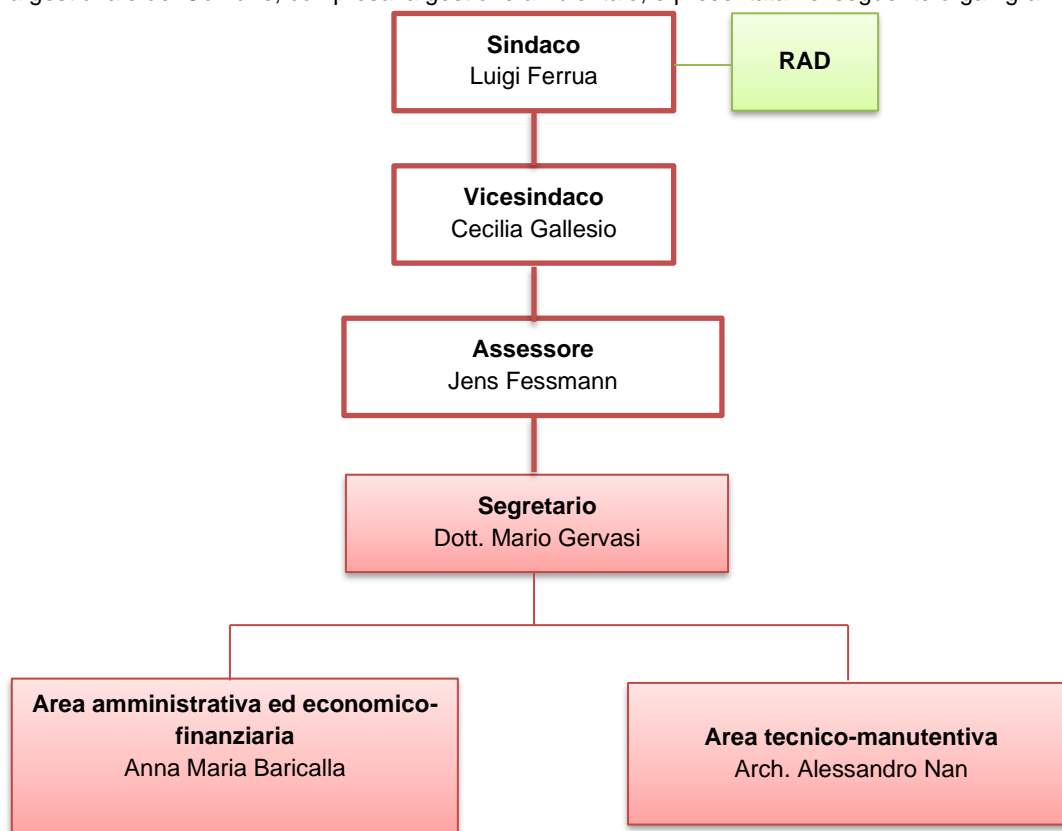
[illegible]

**Sindaco**
Luigi Ferrua

**RAD**

**Vicesindaco**
Cecilia Gallesio

**Assessore**
Jens Fessmann

**Segretario**
Dott. Mario Gervasi

**Area amministrativa ed economico-finanziaria**
Anna Maria Baricalla

**Area tecnico-manutentiva**
Arch. Alessandro Nan